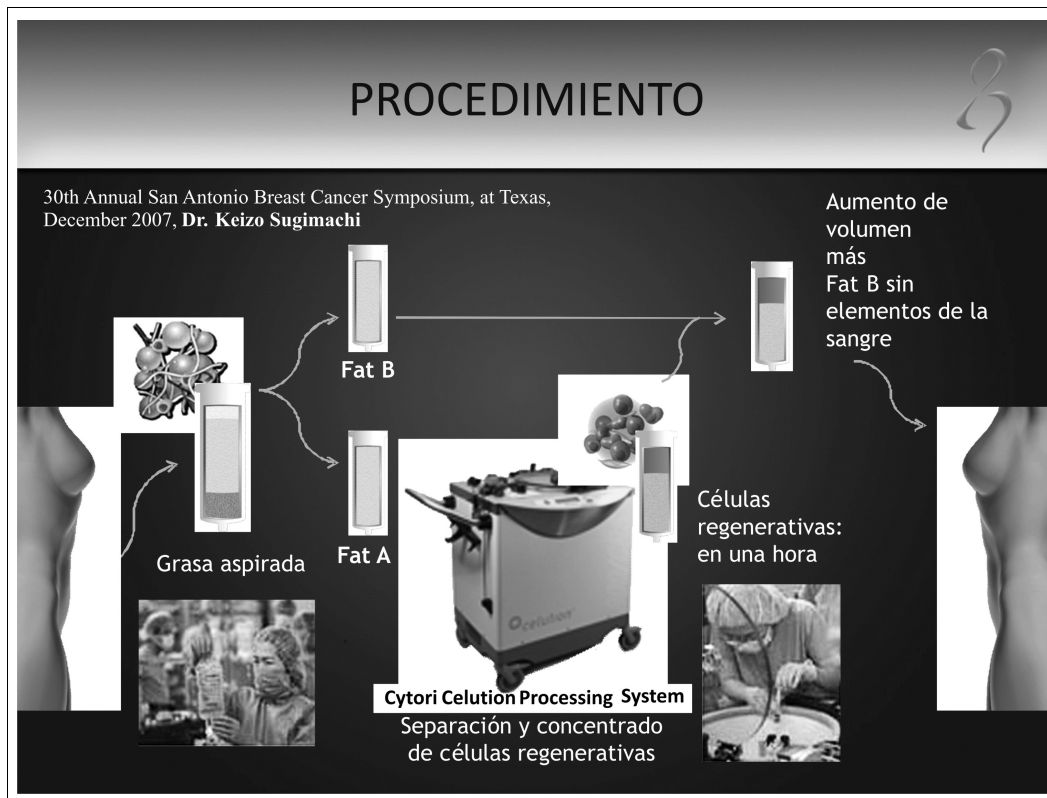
PROCEDIMIENTO

30th Annual San Antonio Breast Cancer Symposium, at Texas, December 2007, **Dr. Keizo Sugimachi**

Aumento de volumen más Fat B sin elementos de la sangre

Fat B

Fat A

Grasa aspirada

celution

Células regenerativas: en una hora

Cytori Celution Processing System

Separación y concentrado de células regenerativas